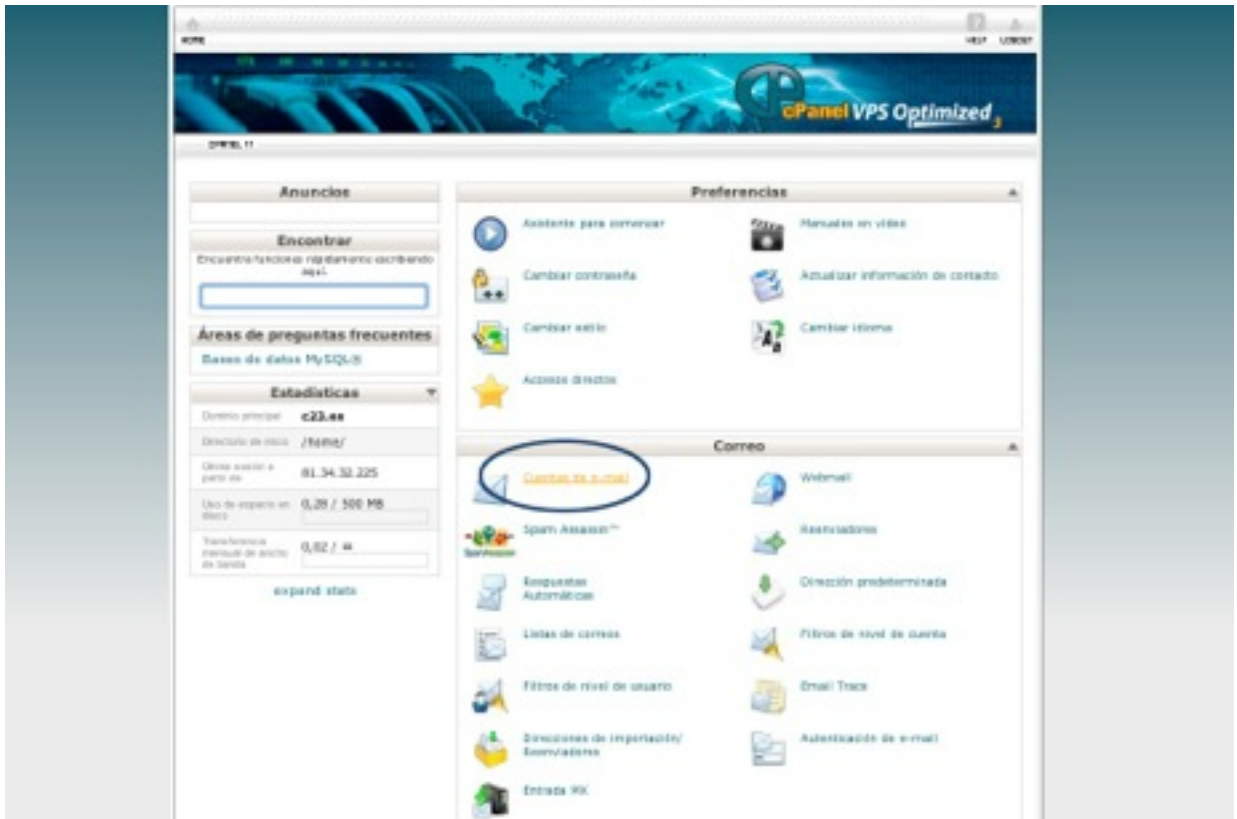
HOME

HELP LOGOUT

cPanel VPS Optimized 3

CPANEL 11

Anuncios

Encontrar

Encuentra funciones rápidamente escribiendo aquí.

Áreas de preguntas frecuentes

Bases de datos MySQL®

Estadísticas

| | |
|---|---|
| Dominio principal | c23.es |
| Directorio de inicio | /home/ |
| Última sesión a partir de | 81.34.32.225 |
| Uso de espacio en disco | 0,28 / 500 MB |
| Transferencia mensual de ancho de banda | 0,02 / ∞ |

expand stats

Preferencias

Asistente para comenzar

Manuales en vídeo

Cambiar contraseña

Actualizar información de contacto

Cambiar estilo

Cambiar idioma

Accesos directos

Correo

Cuentas de e-mail

Webmail

Spam Assassin™

Reenviadores

Respuestas Automáticas

Dirección predeterminada

Listas de correos

Filtros de nivel de cuenta

Filtros de nivel de usuario

Email Trace

Direcciones de importación/ Reenviadores

Autenticación de e-mail

Entrada MX